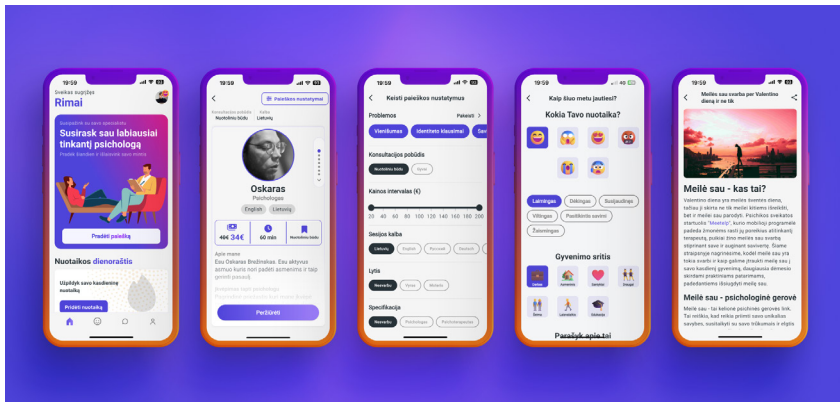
19:59

Sveikas sugrįžęs
Rimai

Susipažink su savo specialistu
Susirask sau labiausiai tinkantį psichologą

Pradėti paiešką

Nuotaikos dienoraštis

Užpildyk savo kasdieninį nuotaiką
Pildyti nuotaiką

19:59

Paieškos nustatymai

Konsultacijos pobūdis
Nuotoliniu būdu
Kalba
Lietuvių

Oskaras
Psichologas
English
Lietuvių

49€ 34€
60 min
Nuotoliniu būdu

Apie mane
Esu Oskaras Bražinskas. Esu aktyvus asmuo kuris nori padėti asmenims ir taip grįžti pasaulį

Peržiūrėti

19:59

Keisti paieškos nustatymus

Problemos
Pataisti
Vienišumas
Identiteto klausimai

Konsultacijos pobūdis
Nuotoliniu būdu
Gyvai

Kainos intervalas (€)
20 40 60 80 100 120 140 160 180 200

Sesijos kalba
Lietuvių
English
Русский
Deutsch

Lytis
Nesvarbu
Vyras
Moteris

Specifikacija
Nesvarbu
Psichologas
Psichoterapeutas

19:59

Kaip šiuo metu jautiesi?

Kokia Tavo nuotaika?

Laimingas
Dėkingas
Susijaudinęs
Viltingas
Pasitikintis savimi
Žaismingas

Gyvenimo sritis

Parašyk apie tai

19:59

Meilė sau svarba per Valentino dieną ir ne tik

Meilė sau - kas tai?
Valentino diena yra meilės šventės diena, tačiau ji skirta ne tik meilei kitiems išreikšti, bet ir meilei sau parodyti. Psichikos sveikatos startuolis "Meetelp", kurio mobilioji programėlė padeda žmonėms rasti jų poreikius atitinkantį terapeutą, pažymi šios meilės sau svarbą stiprinant save ir suprasti savivertę. Šiame straipsnyje nagrinėsime, kodėl meilė sau yra tokia svarbi ir kaip galime įtraukti meilę sau į savo kasdienį gyvenimą, daugiausia dėmesio skiriant praminams patarimams, padėdantiems išlaisvinti meilę sau.

Meilė sau - psichologinė gerovė
Meilė sau - tai kelione psichines gerovės link. Tai reiškia, kad reikia priimti savo unikalias savybes, susitaikyti su savo trūkumais ir elgtis